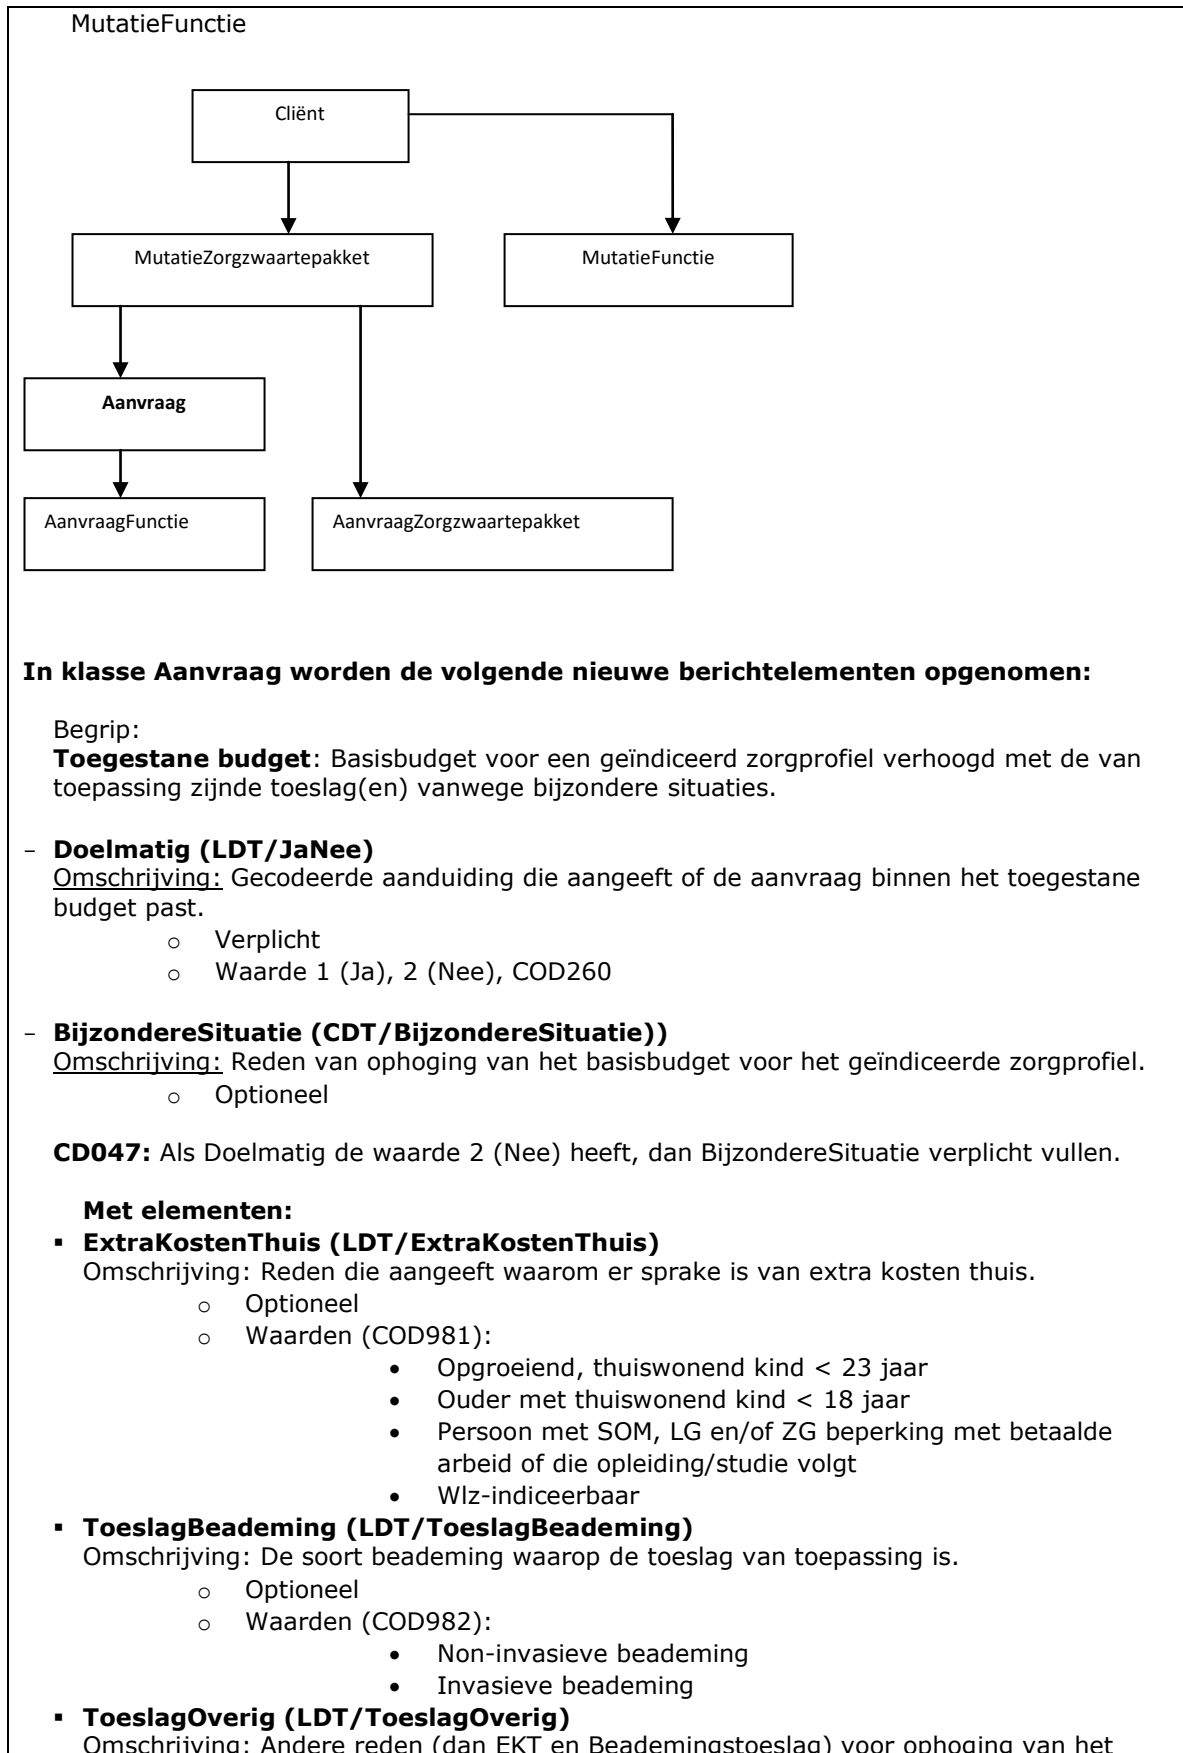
MutatieFunctie

Cliënt

MutatieZorgzwaartepakket

MutatieFunctie

Aanvraag

AanvraagFunctie

AanvraagZorgzwaartepakket

**In klasse Aanvraag worden de volgende nieuwe berichtelementen opgenomen:**

Begrip:
**Toegestane budget**: Basisbudget voor een geïndiceerd zorgprofiel verhoogd met de van toepassing zijnde toeslag(en) vanwege bijzondere situaties.

- **Doelmatig (LDT/JaNee)**
Omschrijving: Gecodeerde aanduiding die aangeeft of de aanvraag binnen het toegestane budget past.
o Verplicht
o Waarde 1 (Ja), 2 (Nee), COD260

- **BijzondereSituatie (CDT/BijzondereSituatie))**
Omschrijving: Reden van ophoging van het basisbudget voor het geïndiceerde zorgprofiel.
o Optioneel

**CD047:** Als Doelmatig de waarde 2 (Nee) heeft, dan BijzondereSituatie verplicht vullen.

**Met elementen:**
▪ **ExtraKostenThuis (LDT/ExtraKostenThuis)**
Omschrijving: Reden die aangeeft waarom er sprake is van extra kosten thuis.
o Optioneel
o Waarden (COD981):
• Opgroeiend, thuiswonend kind < 23 jaar
• Ouder met thuiswonend kind < 18 jaar
• Persoon met SOM, LG en/of ZG beperking met betaalde arbeid of die opleiding/studie volgt
• Wlz-indiceerbaar
▪ **ToeslagBeademing (LDT/ToeslagBeademing)**
Omschrijving: De soort beademing waarop de toeslag van toepassing is.
o Optioneel
o Waarden (COD982):
• Non-invasieve beademing
• Invasieve beademing
▪ **ToeslagOverig (LDT/ToeslagOverig)**
Omschrijving: Andere reden (dan EKT en Beademingstoeslag) voor ophoging van het